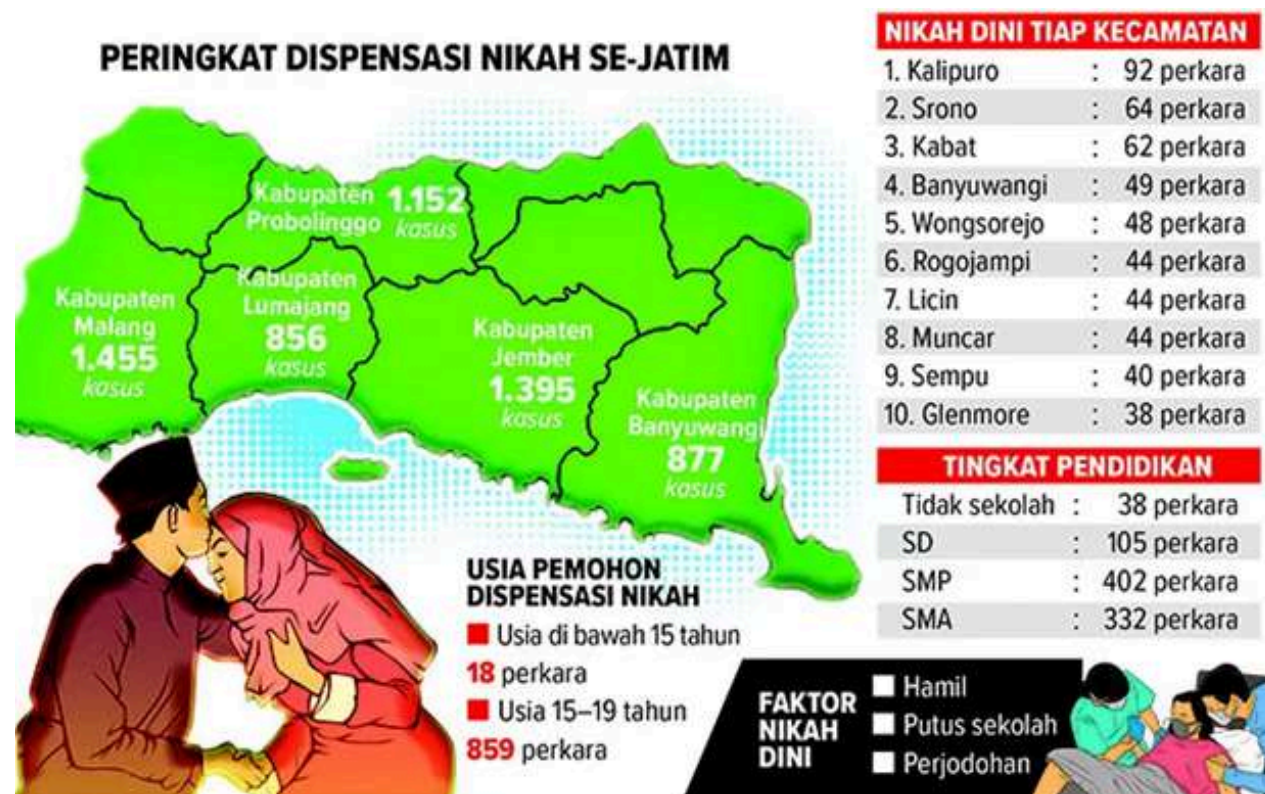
PERINGKAT DISPENSASI NIKAH SE-JATIM

Kabupaten Probolinggo 1.152 kasus

Kabupaten Malang 1.455 kasus

Kabupaten Lumajang 856 kasus

Kabupaten Jember 1.395 kasus

Kabupaten Banyuwangi 877 kasus

NIKAH DINI TIAP KECAMATAN

| | | |
|---|---|---|
| 1. Kalipuro | : | 92 perkara |
| 2. Srono | : | 64 perkara |
| 3. Kabat | : | 62 perkara |
| 4. Banyuwangi | : | 49 perkara |
| 5. Wongsorejo | : | 48 perkara |
| 6. Rogojampi | : | 44 perkara |
| 7. Licin | : | 44 perkara |
| 8. Muncar | : | 44 perkara |
| 9. Sempu | : | 40 perkara |
| 10. Glenmore | : | 38 perkara |

TINGKAT PENDIDIKAN

| | | |
|---|---|---|
| Tidak sekolah | : | 38 perkara |
| SD | : | 105 perkara |
| SMP | : | 402 perkara |
| SMA | : | 332 perkara |

USIA PEMOHON DISPENSASI NIKAH

Usia di bawah 15 tahun
18 perkara

Usia 15–19 tahun
859 perkara

FAKTOR NIKAH DINI

Hamil
Putus sekolah
Perjodohan